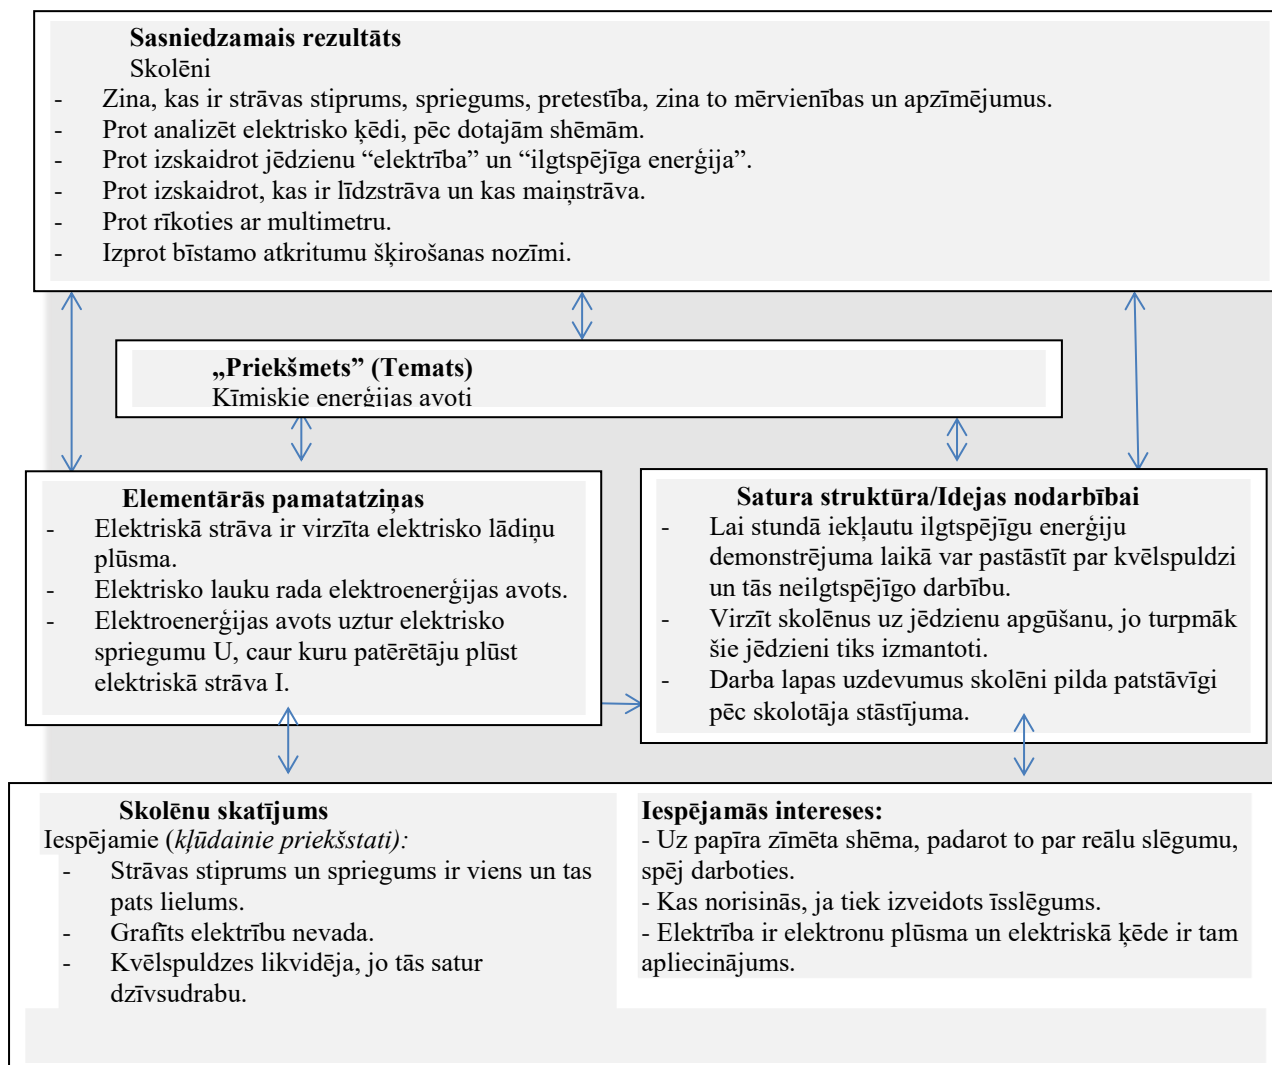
**Sasniedzamais rezultāts**
Skolēni
- Zina, kas ir strāvas stiprums, spriegums, pretestība, zina to mērvienības un apzīmējumus.
- Prot analizēt elektrisko ķēdi, pēc dotajām shēmām.
- Prot izskaidrot jēdzienu “elektrība” un “ilgtspējīga enerģija”.
- Prot izskaidrot, kas ir līdzstrāva un kas maiņstrāva.
- Prot rīkoties ar multimetru.
- Izprot bīstamo atkritumu šķirošanas nozīmi.

**„Priekšmets” (Temats)**
Kīmiskie enerģijas avoti

**Elementārās pamatatziņas**
- Elektriskā strāva ir virzīta elektrisko lādiņu plūsma.
- Elektrisko lauku rada elektroenerģijas avots.
- Elektroenerģijas avots uztur elektrisko spriegumu U, caur kuru patērētāju plūst elektriskā strāva I.

**Satura struktūra/Idejas nodarbībai**
- Lai stundā iekļautu ilgtspējīgu enerģiju demonstrējuma laikā var pastāstīt par kvēlspuldzi un tās neilgtspējīgo darbību.
- Virzīt skolēnus uz jēdzienu apgūšanu, jo turpmāk šie jēdzieni tiks izmantoti.
- Darba lapas uzdevumus skolēni pilda patstāvīgi pēc skolotāja stāstījuma.

**Skolēnu skatījums**
Iespējamie (*kļūdainie priekšstati):*
- Strāvas stiprums un spriegums ir viens un tas pats lielums.
- Grafīts elektrību nevada.
- Kvēlspuldzes likvidēja, jo tās satur dzīvsudrabu.

**Iespējamās intereses:**
- Uz papīra zīmēta shēma, padarot to par reālu slēgumu, spēj darboties.
- Kas norisinās, ja tiek izveidots īsslēgums.
- Elektrība ir elektronu plūsma un elektriskā ķēde ir tam apliecinājums.